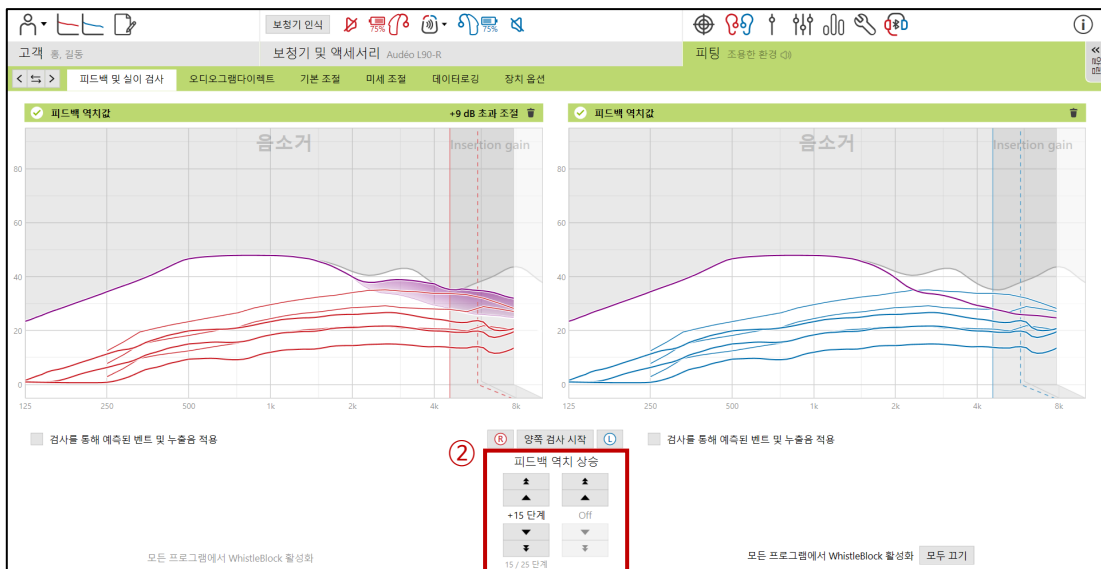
보청기 인식

75%

75%

고객 홍, 길동

보청기 및 액세서리 Audéo L90-R

피팅 조용한 환경

피드백 및 실이 검사

오디오그램다이렉트

기본 조절

미세 조절

데이터로깅

장치 옵션

피드백 역치값

+9 dB 초과 조절

음소거

Insertion gain

80

60

40

20

0

125

250

500

1k

2k

4k

8k

피드백 역치값

음소거

Insertion gain

125

250

500

1k

2k

4k

8k

검사를 통해 예측된 벤트 및 누출음 적용

Ⓡ 양쪽 검사 시작 Ⓛ

검사를 통해 예측된 벤트 및 누출음 적용

②

피드백 역치 상승

+15 단계

Off

15 / 25 단계

모든 프로그램에서 WhistleBlock 활성화

모든 프로그램에서 WhistleBlock 활성화 모두 끄기